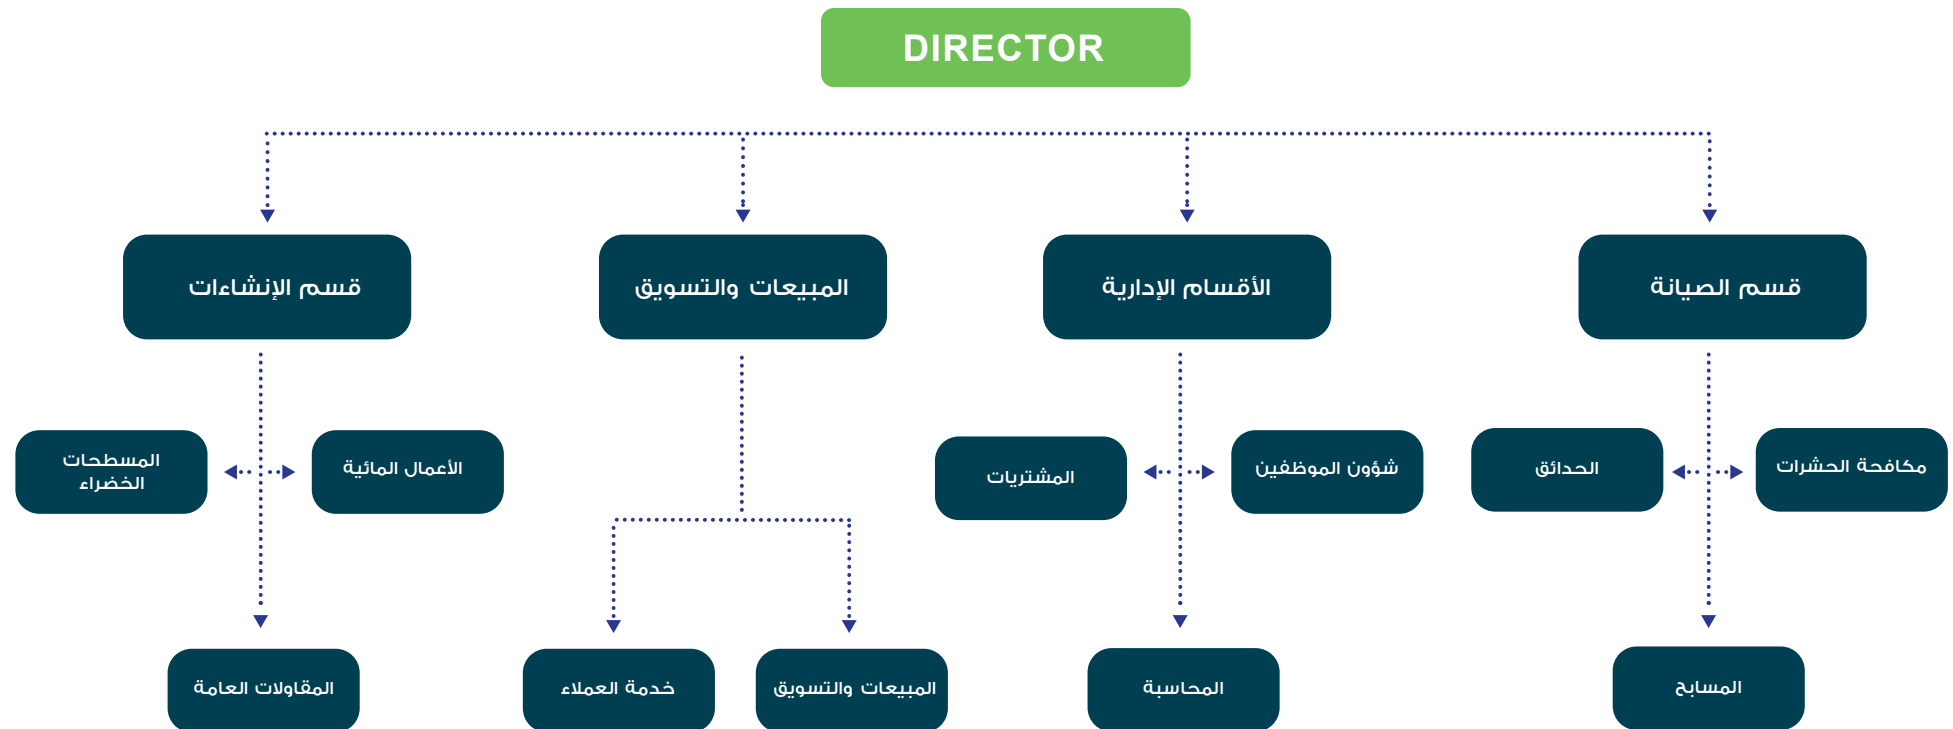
DIRECTOR

قسم الإنشاءات

المبيعات والتسويق

الأقسام الإدارية

قسم الصيانة

المسطحات الخضراء

الأعمال المائية

المشتريات

شؤون الموظفين

الحدائق

مكافحة الحشرات

المقاولات العامة

خدمة العملاء

المبيعات والتسويق

المحاسبة

المسابح